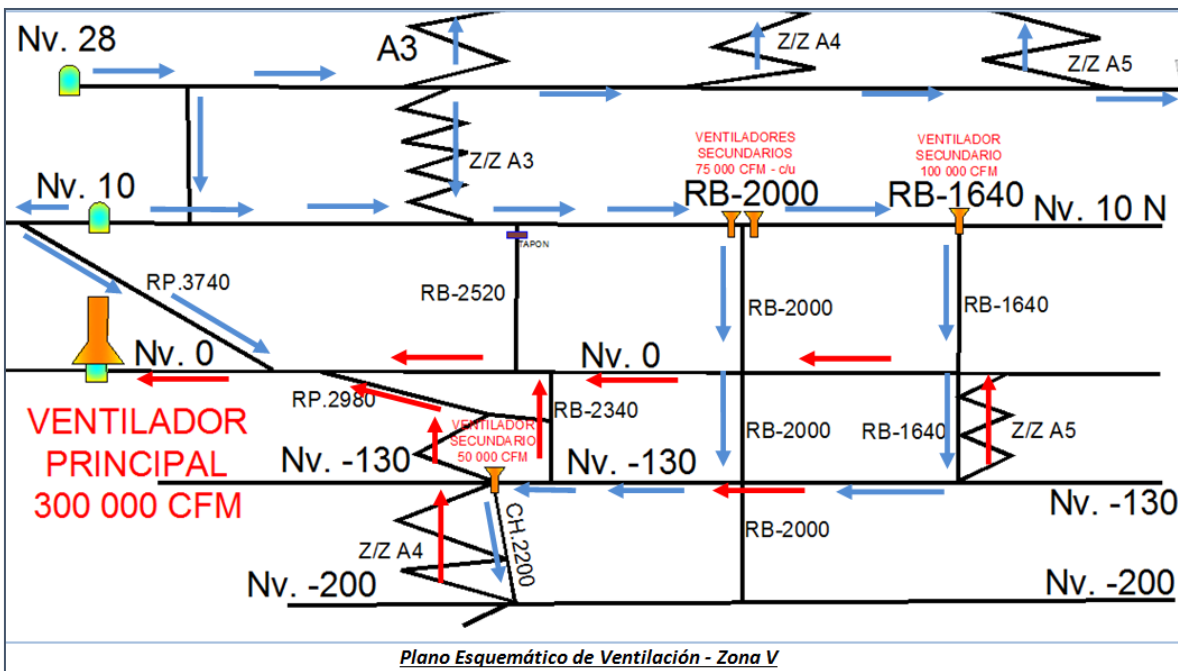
Nv. 28

A3

Z/Z A4

Z/Z A5

Z/Z A3

VENTILADORES SECUNDARIOS 75 000 CFM - c/u

VENTILADOR SECUNDARIO 100 000 CFM

Nv. 10

RB-2000

RB-1640

Nv. 10 N

TAPON

RP.3740

RB-2520

RB-2000

RB-1640

Nv. 0

Nv. 0

RP.2980

RB-2340

VENTILADOR SECUNDARIO 50 000 CFM

RB-2000

RB-1640

Z/Z A5

VENTILADOR PRINCIPAL 300 000 CFM

Nv. -130

Nv. -130

Nv. -130

CH.2200

RB-2000

Z/Z A4

Nv. -200

Nv. -200

Plano Esquemático de Ventilación - Zona V